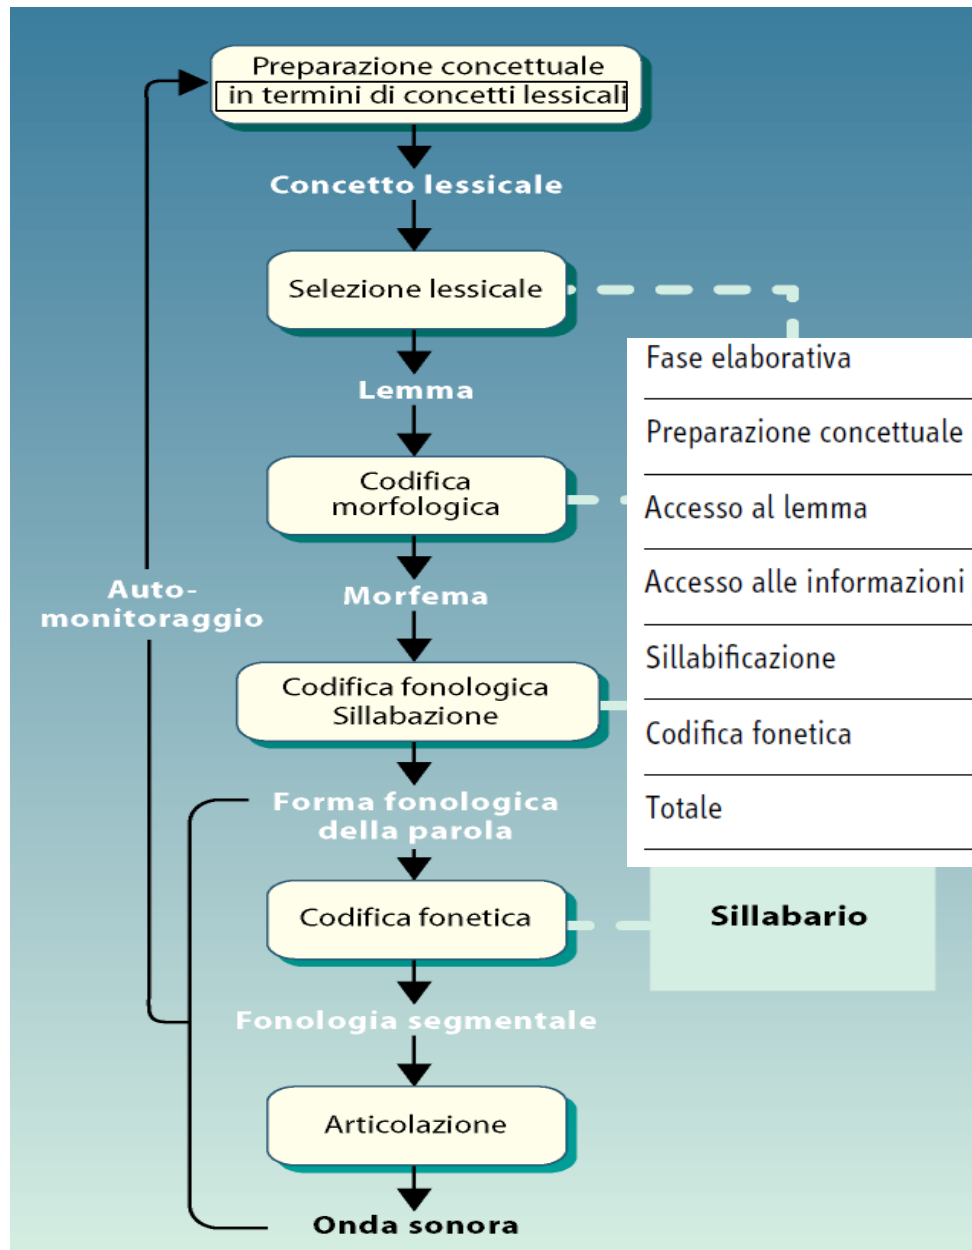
Preparazione concettuale in termini di concetti lessicali

Concetto lessicale

Selezione lessicale

Lemma

Codifica morfologica

Morfema

Codifica fonologica Sillabazione

Forma fonologica della parola

Codifica fonetica

Fonologia segmentale

Articolazione

Onda sonora

Auto-monitoraggio

| Fase elaborativa |
|---|
| Preparazione concettuale |
| Accesso al lemma |
| Accesso alle informazioni |
| Sillabificazione |
| Codifica fonetica |
| Totale |

Sillabario